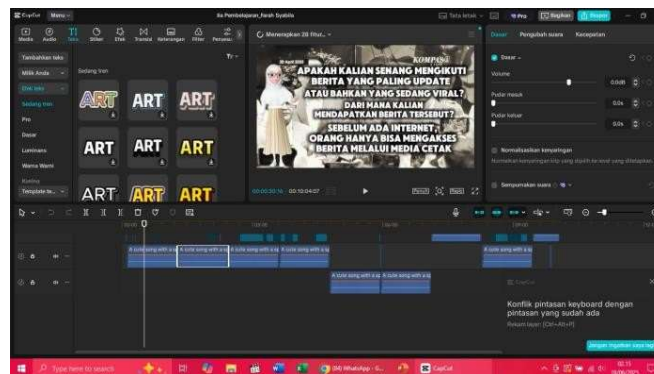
CapCut Menu

Ilo Pembelajaran_Farah Syabila

Tata letak Pro Bagikan Ekspor

Media Audio Teks Stiker Efek Transisi Keterangan Filter Penyesuaian

Tambahkan teks

Milik Anda

Efek teks

Sedang tren

Pro

Dasar

Luminans

Warna Warni

Template te...

Sedang tren

ART ART ART

ART ART ART

ART ART ART

Menerapkan 28 fitur...

KOMPAS

APAKAH KALIAN SENANG MENGIKUTI BERITA YANG PALING UPDATE ATAU BAHKAN YANG SEDANG VIRAL? DARI MANA KALIAN MENDAPATKAN BERITA TERSEBUT? SEBELUM ADA INTERNET, ORANG HANYA BISA MENGAKSES BERITA MELALUI MEDIA CETAK

00:00:00:16 00:10:04:07

Dasar Pengubah suara Kecepatan

Dasar

Volume 0.0dB

Pudar masuk 0.0s

Pudar keluar 0.0s

Normalisasikan kenyaringan

Normalkan kenyaringan klip yang dipilih ke level yang ditetapkan

Sempurnakan suara

A cute song with a si A cute song with a s A cute song with a si A cute song with a si

A cute song with a si A cute song with a si

CapCut

Konflik pintasan keyboard dengan pintasan yang sudah ada

Rekam layar: [Ctrl+Alt+P]

Jangan ingatkan saya lagi

Type here to search

(64) WhatsApp - G...

CapCut